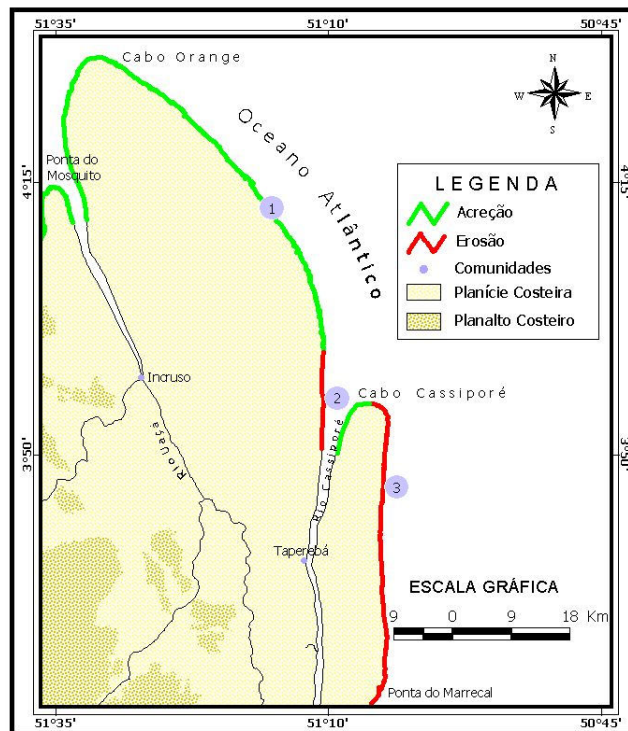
51°35'
51°10'
50°45'
Cabo Orange
N
W
E
S
Oceano Atlântico
Ponta do Mosquito
4°15'
4°15'
1
LEGENDA
Acreção
Erosão
Comunidades
Planície Costeira
Planalto Costeiro
Incruso
2
Cabo Cassiporé
Rio Uaçá
Rio Cassiporé
3°50'
3°50'
3
Taperebá
ESCALA GRÁFICA
9 0 9 18 Km
Ponta do Marrecal
51°35'
51°10'
50°45'